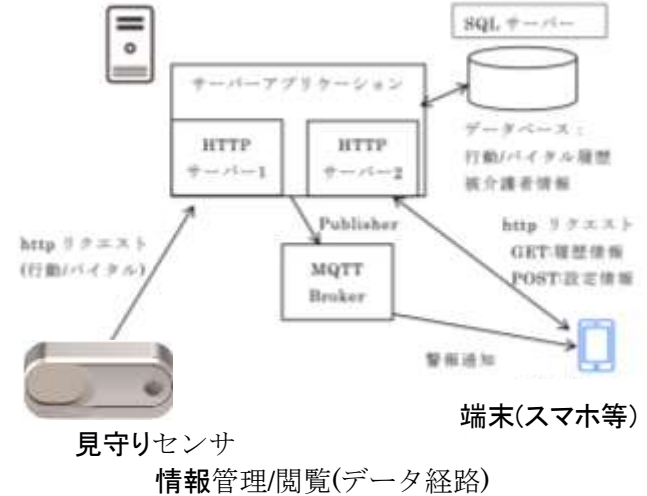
SQL サーバー

サーバーアプリケーション

HTTP サーバー1

HTTP サーバー2

データベース：
行動/バイタル履歴
被介護者情報

Publisher

http リクエスト
(行動/バイタル)

MQTT Broker

http リクエスト
GET:履歴情報
POST:設定情報

警報通知

端末(スマホ等)

見守りセンサ

情報管理/閲覧(データ経路)